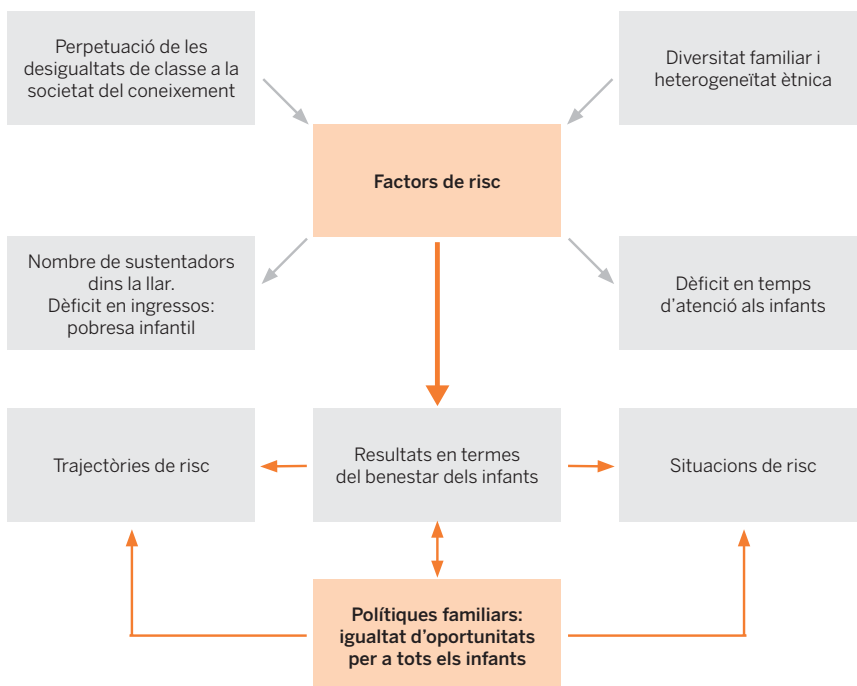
Perpetuació de les desigualtats de classe a la societat del coneixement

Diversitat familiar i heterogeneïtat ètnica

Factors de risc

Nombre de sustentadors dins la llar.
Dèficit en ingressos: pobresa infantil

Dèficit en temps d'atenció als infants

Trajectòries de risc

Resultats en termes del benestar dels infants

Situacions de risc

Polítiques familiars: igualtat d'oportunitats per a tots els infants